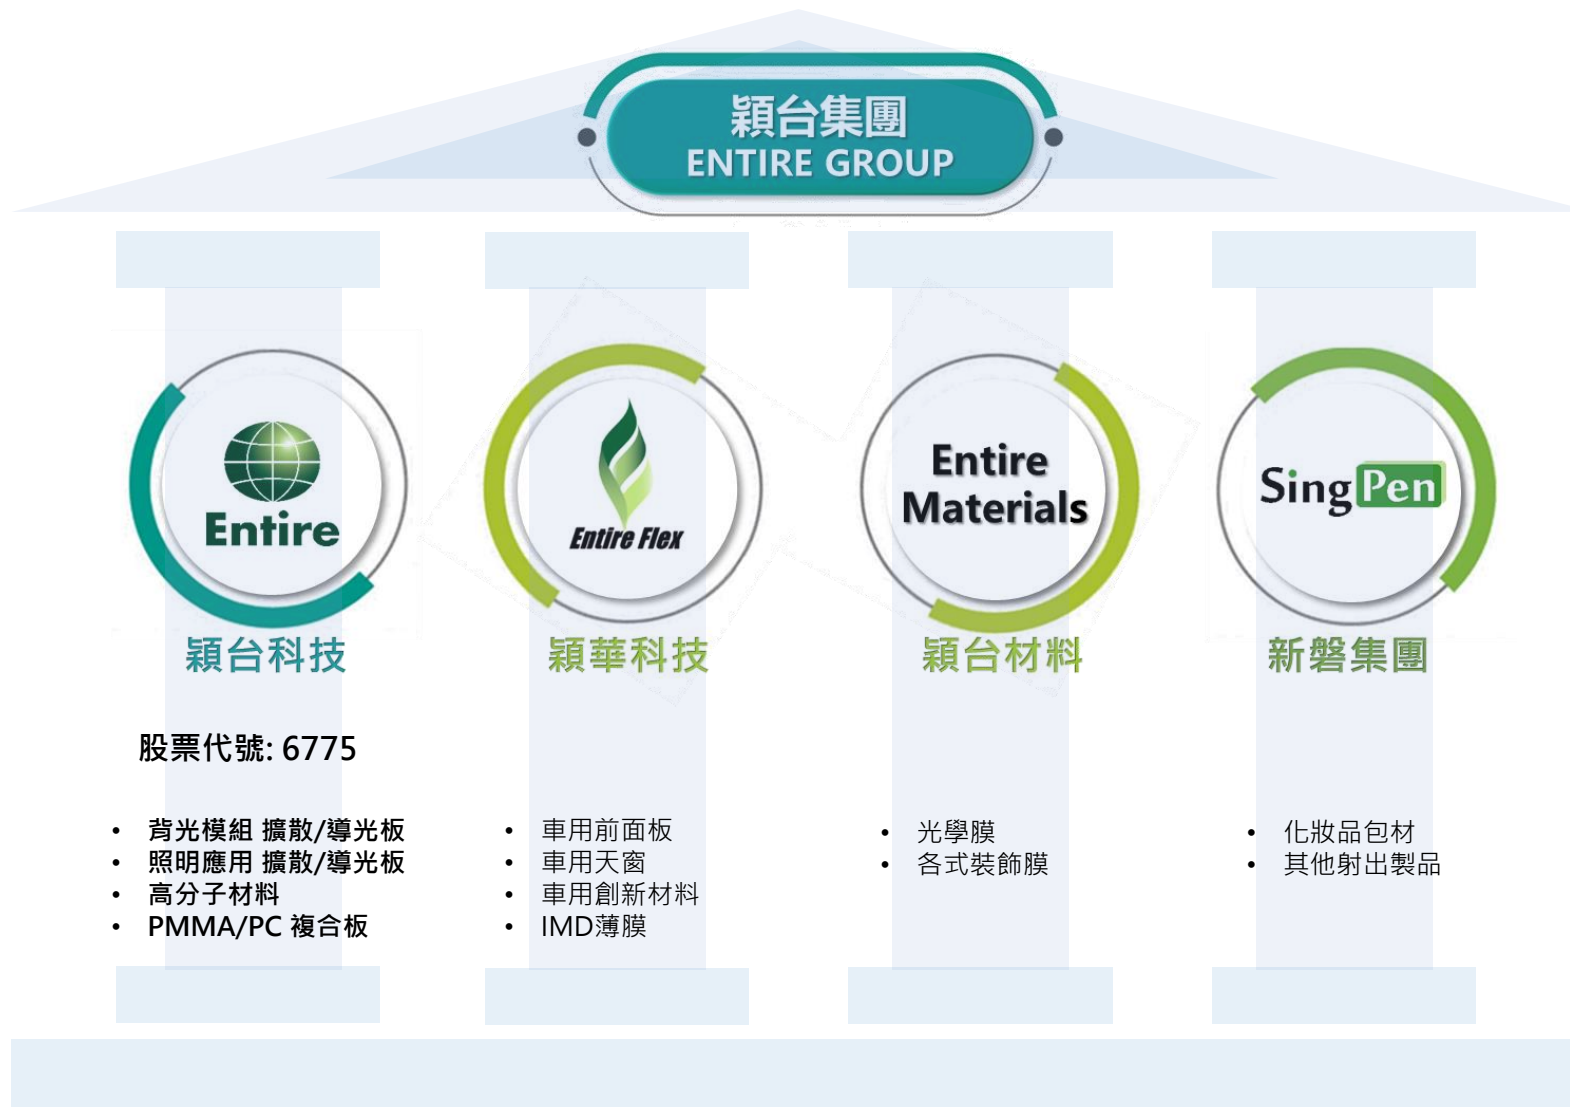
穎台集團
ENTIRE GROUP

Entire
穎台科技

股票代號: 6775

- 背光模組 擴散/導光板
- 照明應用 擴散/導光板
- 高分子材料
- PMMA/PC 複合板

Entire Flex
穎華科技

- 車用前面板
- 車用天窗
- 車用創新材料
- IMD薄膜

Entire Materials
穎台材料

- 光學膜
- 各式裝飾膜

SingPen
新磐集團

- 化妝品包材
- 其他射出製品